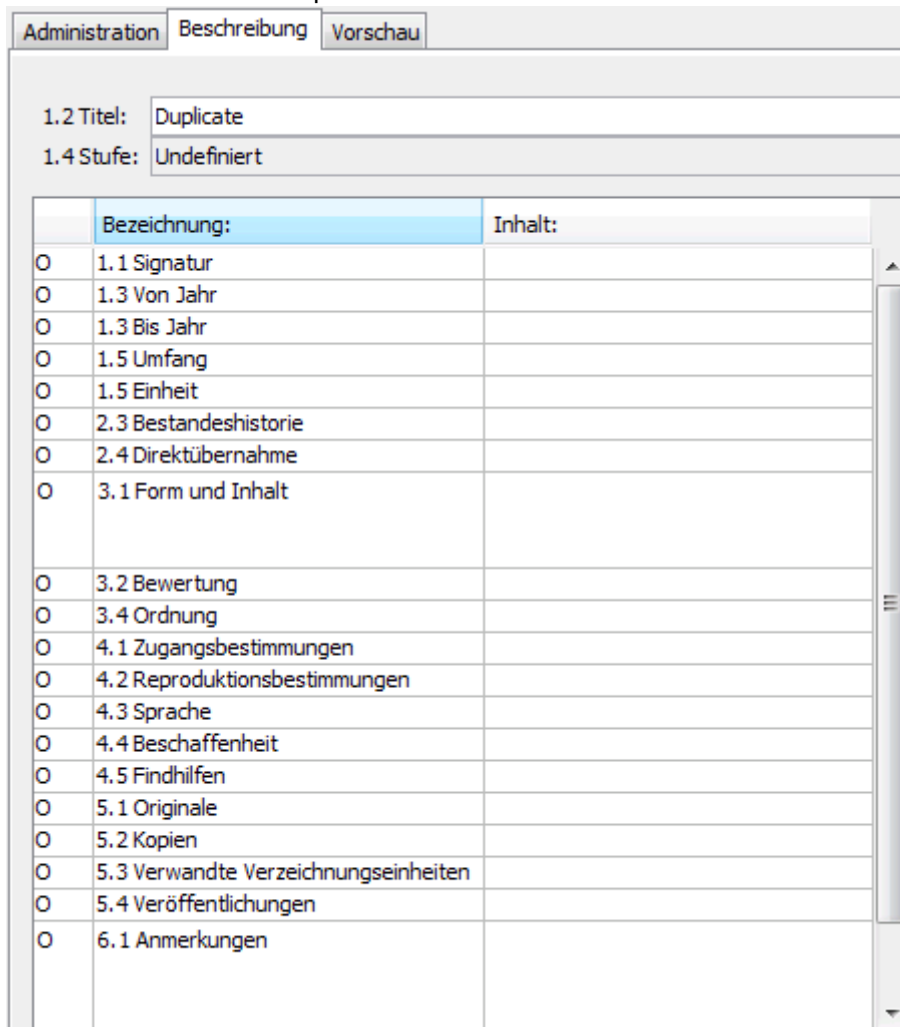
Administration | Beschreibung | Vorschau

1.2 Titel: Duplicate
1.4 Stufe: Undefiniert

| | Bezeichnung: | Inhalt: |
|---|---|---|
| O | 1.1 Signatur | |
| O | 1.3 Von Jahr | |
| O | 1.3 Bis Jahr | |
| O | 1.5 Umfang | |
| O | 1.5 Einheit | |
| O | 2.3 Bestandeshistorie | |
| O | 2.4 Direktübernahme | |
| O | 3.1 Form und Inhalt | |
| O | 3.2 Bewertung | |
| O | 3.4 Ordnung | |
| O | 4.1 Zugangsbestimmungen | |
| O | 4.2 Reproduktionsbestimmungen | |
| O | 4.3 Sprache | |
| O | 4.4 Beschaffenheit | |
| O | 4.5 Findhilfen | |
| O | 5.1 Originale | |
| O | 5.2 Kopien | |
| O | 5.3 Verwandte Verzeichnungseinheiten | |
| O | 5.4 Veröffentlichungen | |
| O | 6.1 Anmerkungen | |